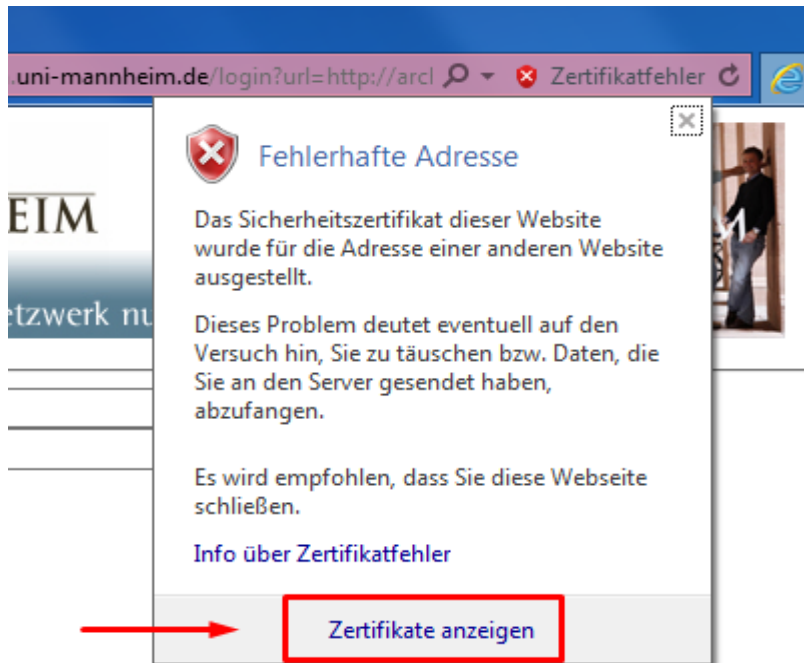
.uni-mannheim.de/login?url=http://arcl Zertifikatfehler

EIM

etzwerk nu

Fehlerhafte Adresse

Das Sicherheitszertifikat dieser Website wurde für die Adresse einer anderen Website ausgestellt.

Dieses Problem deutet eventuell auf den Versuch hin, Sie zu täuschen bzw. Daten, die Sie an den Server gesendet haben, abzufangen.

Es wird empfohlen, dass Sie diese Webseite schließen.

Info über Zertifikatfehler

Zertifikate anzeigen